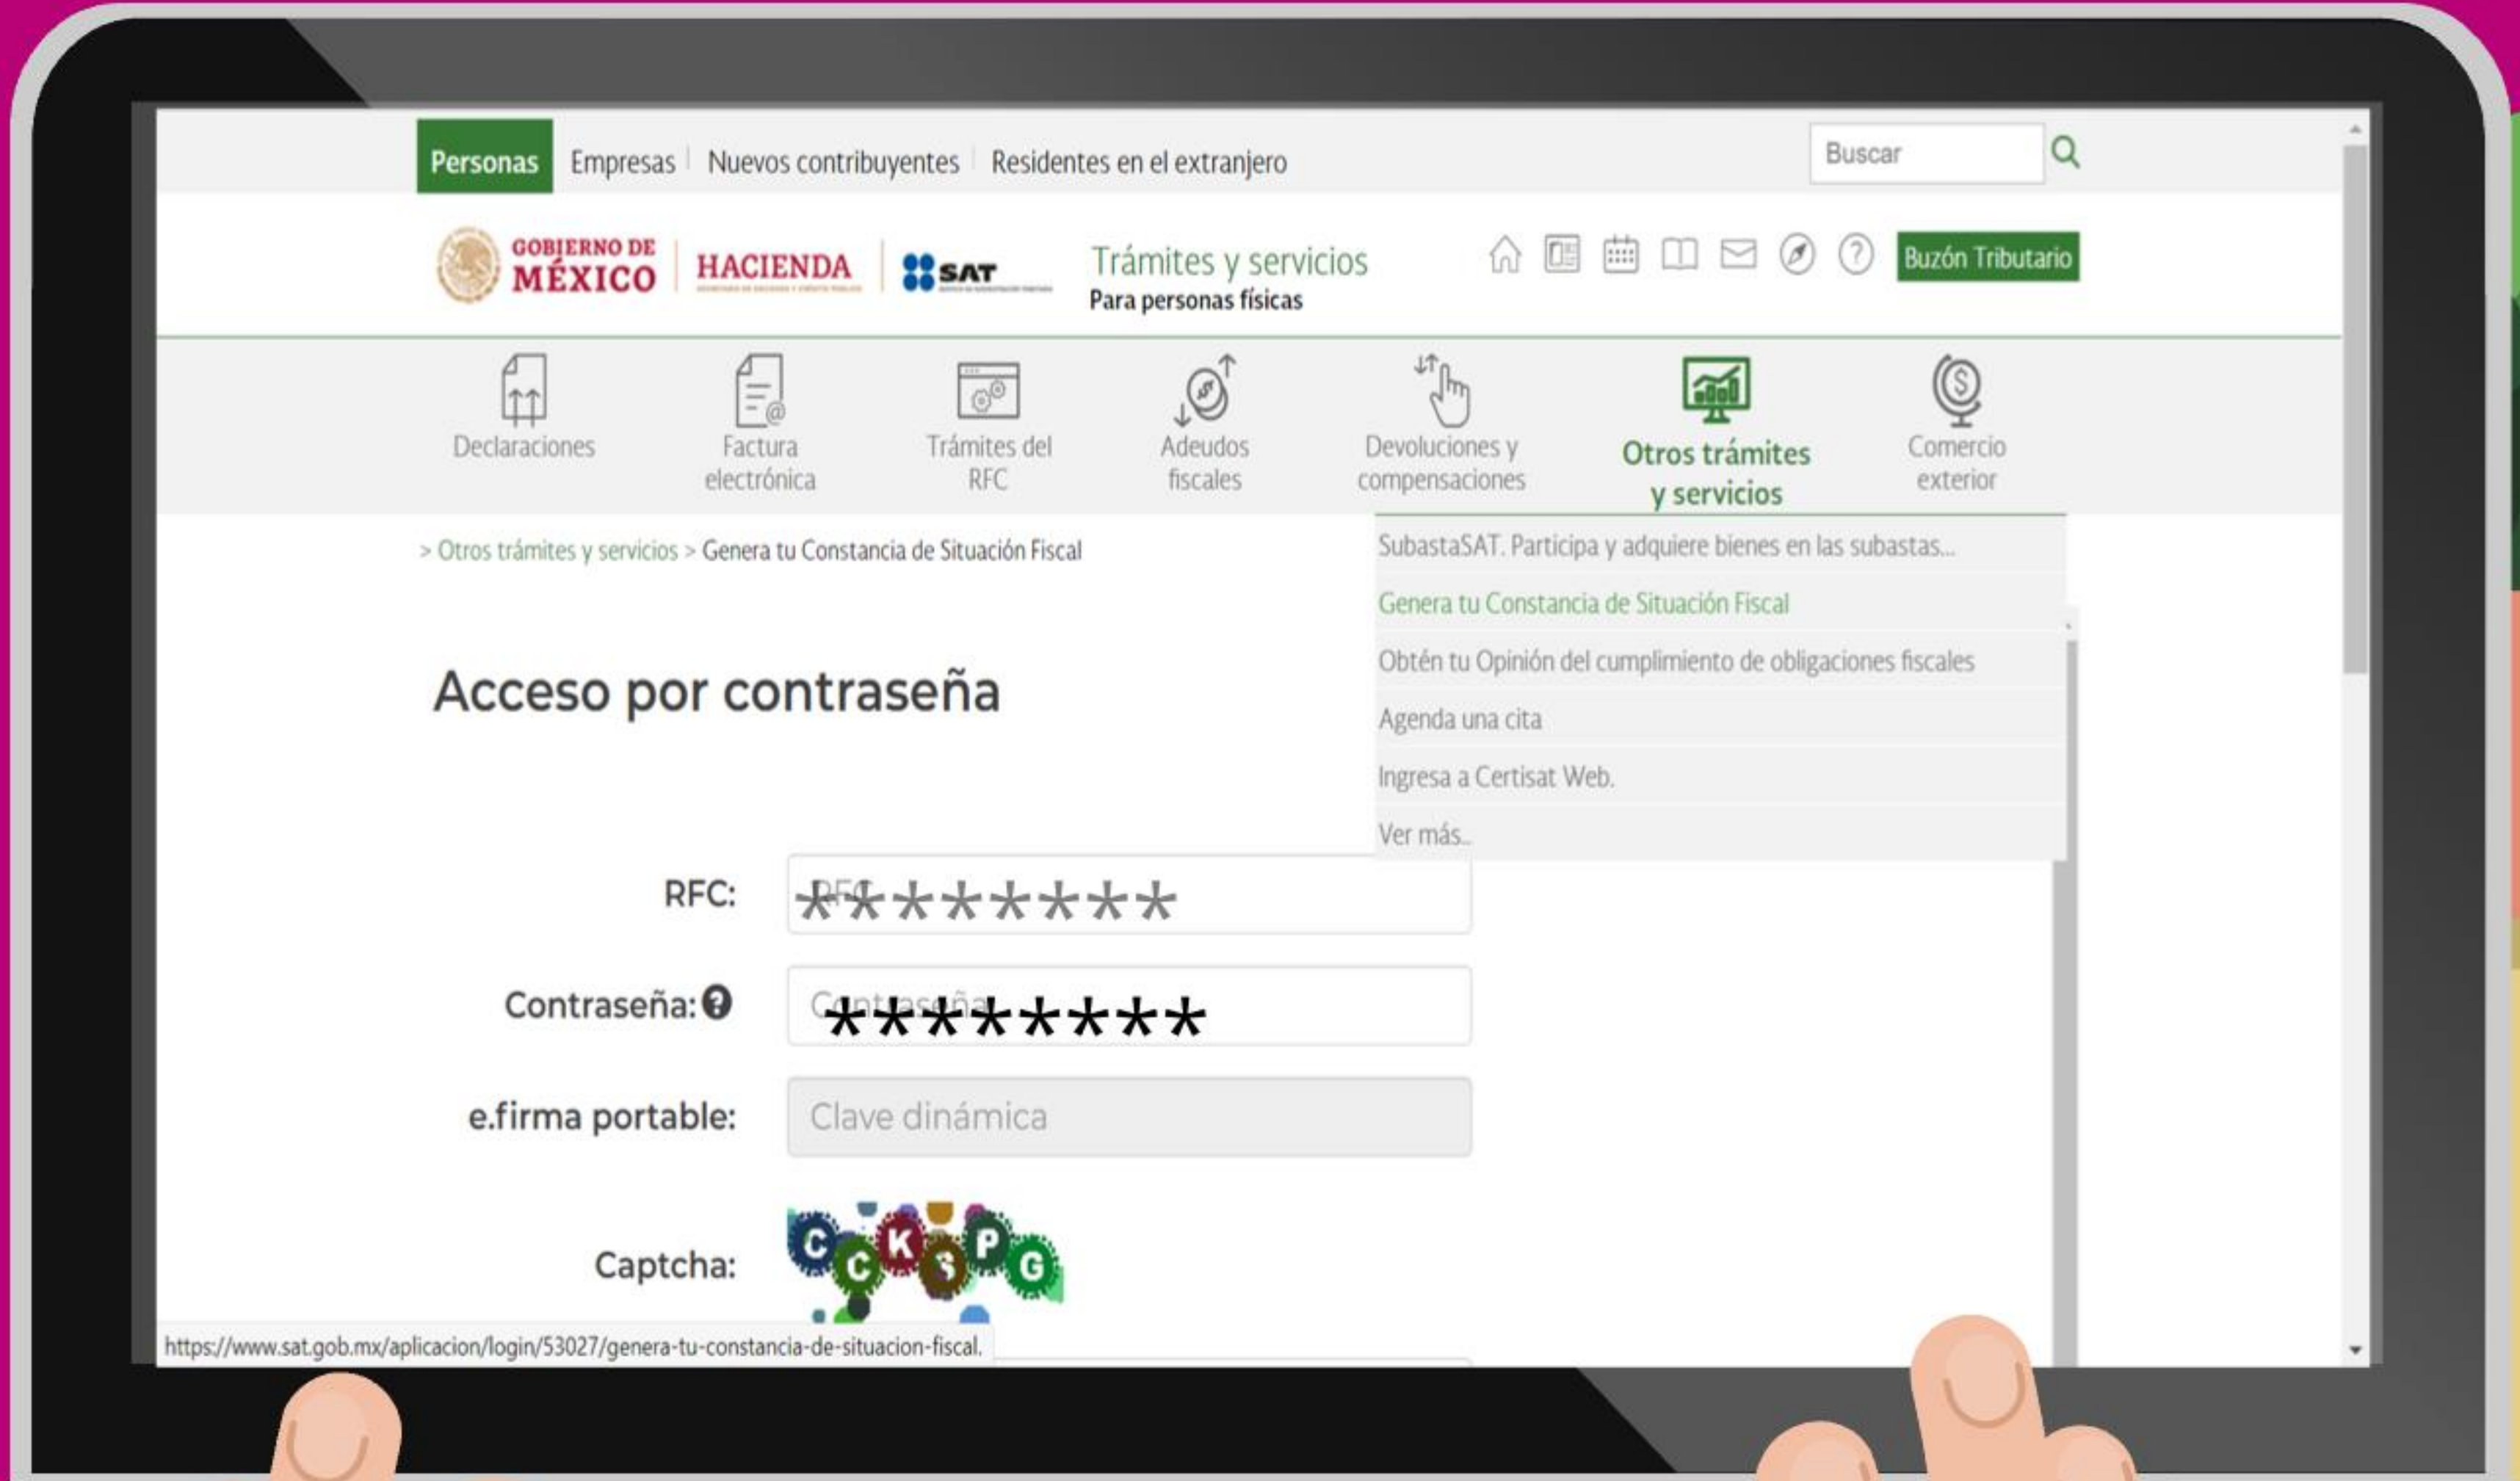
Personas Empresas Nuevos contribuyentes Residentes en el extranjero

Buscar

GOBIERNO DE MÉXICO HACIENDA SAT

Trámites y servicios
Para personas físicas

Buzón Tributario

Declaraciones
Factura electrónica
Trámites del RFC
Adeudos fiscales
Devoluciones y compensaciones
Otros trámites y servicios
Comercio exterior

> Otros trámites y servicios > Genera tu Constancia de Situación Fiscal

SubastaSAT. Participa y adquiere bienes en las subastas...
Genera tu Constancia de Situación Fiscal
Obtén tu Opinión del cumplimiento de obligaciones fiscales
Agenda una cita
Ingresa a Certisat Web.
Ver más..

Acceso por contraseña

RFC: *********

Contraseña: *********

e.firma portable: Clave dinámica

Captcha: CCKSPG

https://www.sat.gob.mx/aplicacion/login/53027/genera-tu-constancia-de-situacion-fiscal.